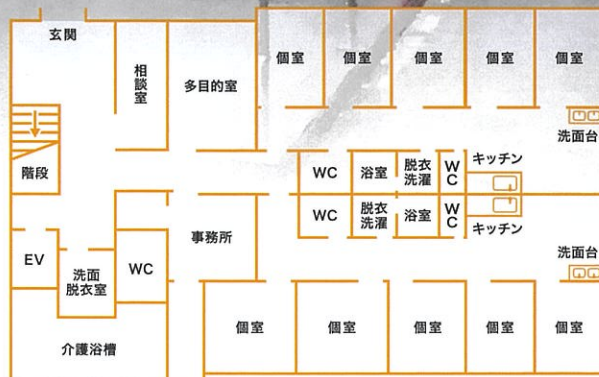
玄関

相談室

多目的室

個室

個室

個室

個室

個室

洗面台

階段

WC

浴室

脱衣洗濯

WC

キッチン

WC

脱衣洗濯

浴室

WC

キッチン

洗面台

事務所

EV

洗面脱衣室

WC

個室

個室

個室

個室

個室

介護浴槽